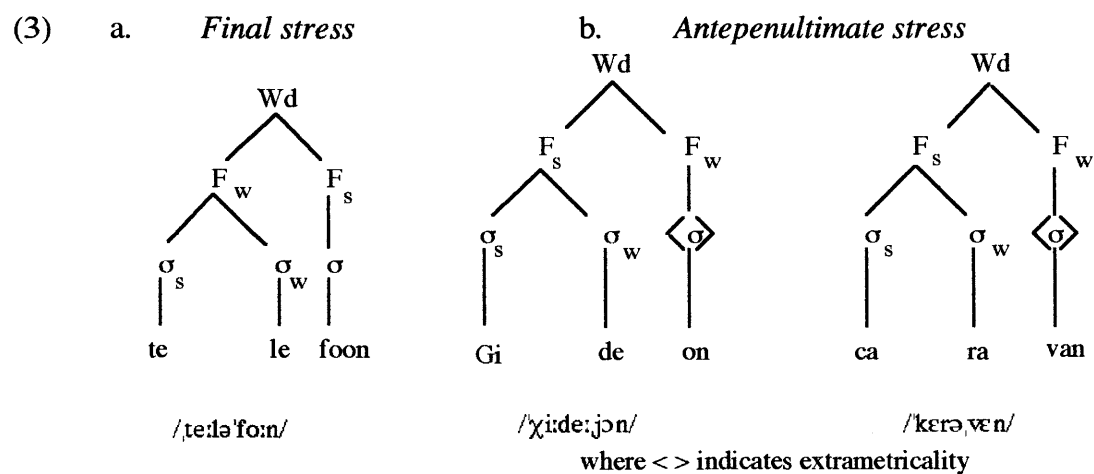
(3) a. *Final stress*

Wd
$F_w$ $F_s$
$\sigma_s$ $\sigma_w$ $\sigma$
te le foon

/ˌteːləˈfoːn/

b. *Antepenultimate stress*

Wd
$F_s$ $F_w$
$\sigma_s$ $\sigma_w$ <$\sigma$>
Gi de on

/ˈχiːdeːjɔn/

Wd
$F_s$ $F_w$
$\sigma_s$ $\sigma_w$ <$\sigma$>
ca ra van

/ˈkɛrəˌvɛn/

where < > indicates extrametricality